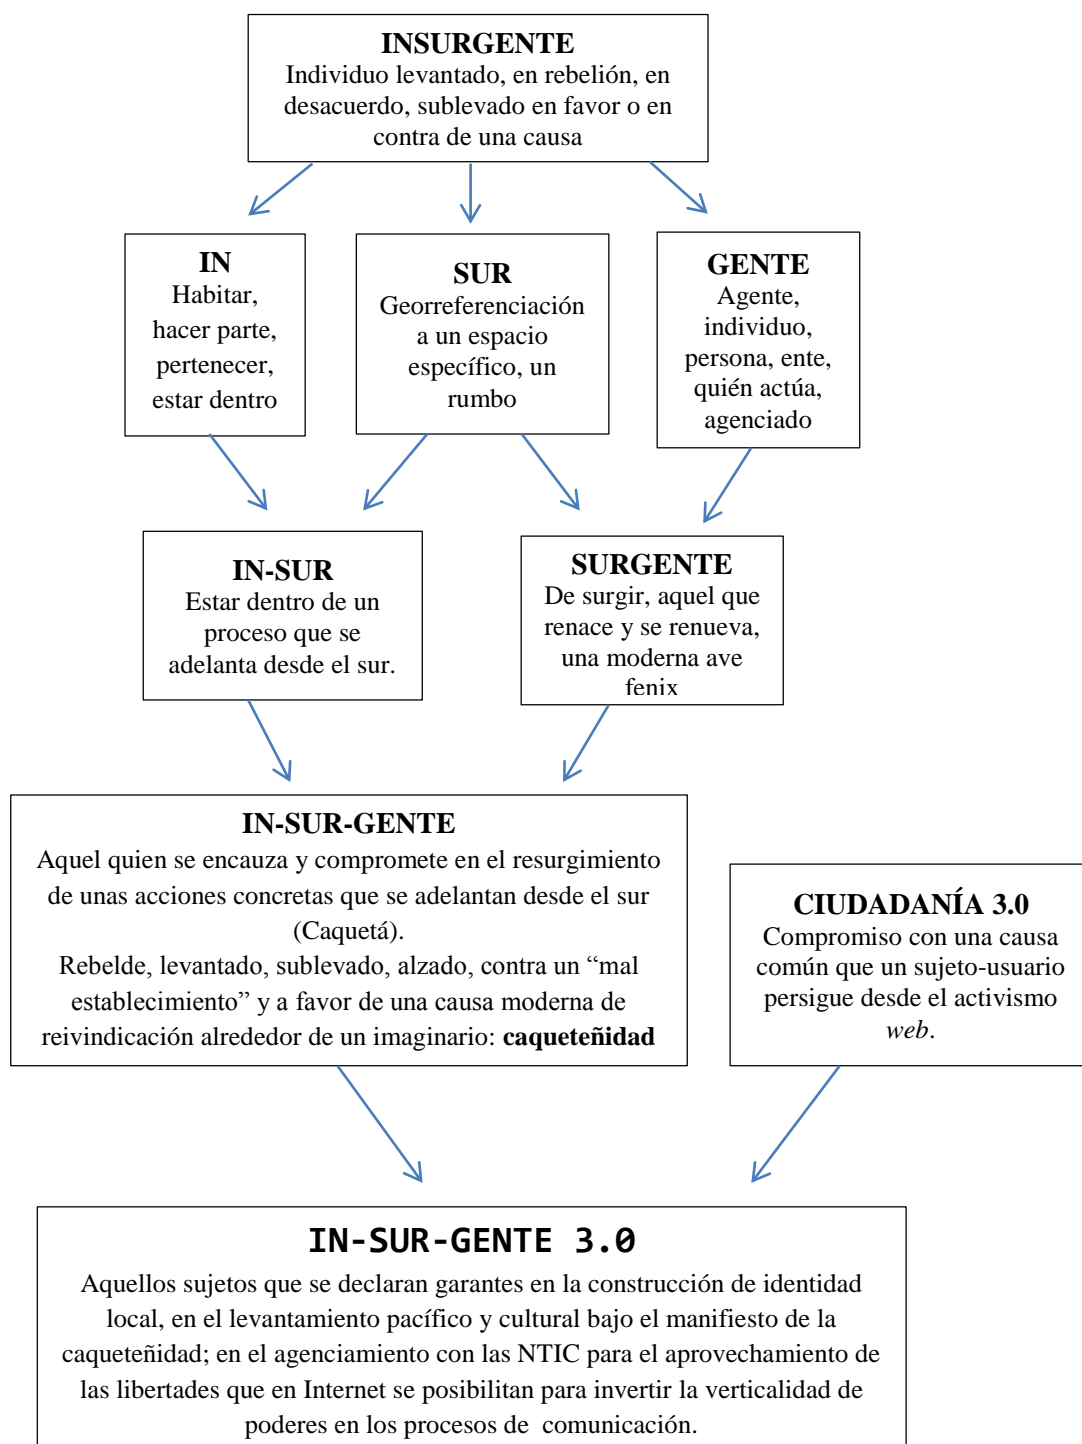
INSURGENTE
Individuo levantado, en rebelión, en desacuerdo, sublevado en favor o en contra de una causa

IN
Habitar, hacer parte, pertenecer, estar dentro

SUR
Georreferenciación a un espacio específico, un rumbo

GENTE
Agente, individuo, persona, ente, quién actúa, agenciado

IN-SUR
Estar dentro de un proceso que se adelanta desde el sur.

SURGENTE
De surgir, aquel que renace y se renueva, una moderna ave fenix

IN-SUR-GENTE
Aquel quien se encauza y compromete en el resurgimiento de unas acciones concretas que se adelantan desde el sur (Caquetá).
Rebelde, levantado, sublevado, alzado, contra un “mal establecimiento” y a favor de una causa moderna de reivindicación alrededor de un imaginario: **caqueteñidad**

CIUDADANÍA 3.0
Compromiso con una causa común que un sujeto-usuario persigue desde el activismo *web*.

IN-SUR-GENTE 3.0
Aquellos sujetos que se declaran garantes en la construcción de identidad local, en el levantamiento pacífico y cultural bajo el manifiesto de la caqueteñidad; en el agenciamiento con las NTIC para el aprovechamiento de las libertades que en Internet se posibilitan para invertir la verticalidad de poderes en los procesos de comunicación.